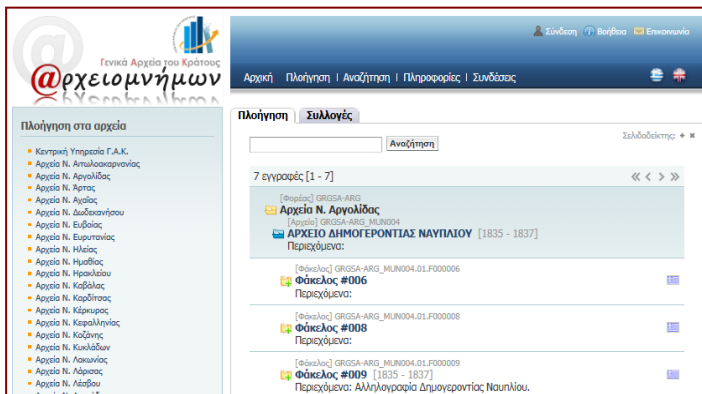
Γενικά Αρχεία του Κράτους
@ρχειομνήμων

Σύνδεση Βοήθεια Επικοινωνία

Αρχική | Πλοήγηση | Αναζήτηση | Πληροφορίες | Συνδέσεις

Πλοήγηση στα αρχεία

Κεντρική Υπηρεσία Γ.Α.Κ.
Αρχεία Ν. Αιτωλοακαρνανίας
Αρχεία Ν. Αργολίδας
Αρχεία Ν. Άρτας
Αρχεία Ν. Αχαΐας
Αρχεία Ν. Δωδεκανήσου
Αρχεία Ν. Ευβοίας
Αρχεία Ν. Ευρυτανίας
Αρχεία Ν. Ηλείας
Αρχεία Ν. Ημαθίας
Αρχεία Ν. Ηρακλείου
Αρχεία Ν. Καβάλας
Αρχεία Ν. Καρδίτσας
Αρχεία Ν. Κέρκυρας
Αρχεία Ν. Κεφαλληνίας
Αρχεία Ν. Κοζάνης
Αρχεία Ν. Κυκλάδων
Αρχεία Ν. Λακωνίας
Αρχεία Ν. Λάρισας
Αρχεία Ν. Λέσβου

Πλοήγηση Συλλογές

Σελιδοδείκτης: + ×

Αναζήτηση

7 εγγραφές [1 - 7]

[Φορέας] GRGSA-ARG
Αρχεία Ν. Αργολίδας
[Αρχείο] GRGSA-ARG_MUN004
ΑΡΧΕΙΟ ΔΗΜΟΓΕΡΟΝΤΙΑΣ ΝΑΥΠΛΙΟΥ [1835 - 1837]
Περιεχόμενα:

[Φάκελος] GRGSA-ARG_MUN004.01.F000006
Φάκελος #006
Περιεχόμενα:

[Φάκελος] GRGSA-ARG_MUN004.01.F000008
Φάκελος #008
Περιεχόμενα:

[Φάκελος] GRGSA-ARG_MUN004.01.F000009
Φάκελος #009 [1835 - 1837]
Περιεχόμενα: Αλληλογραφία Δημογεροντίας Ναυπλίου.